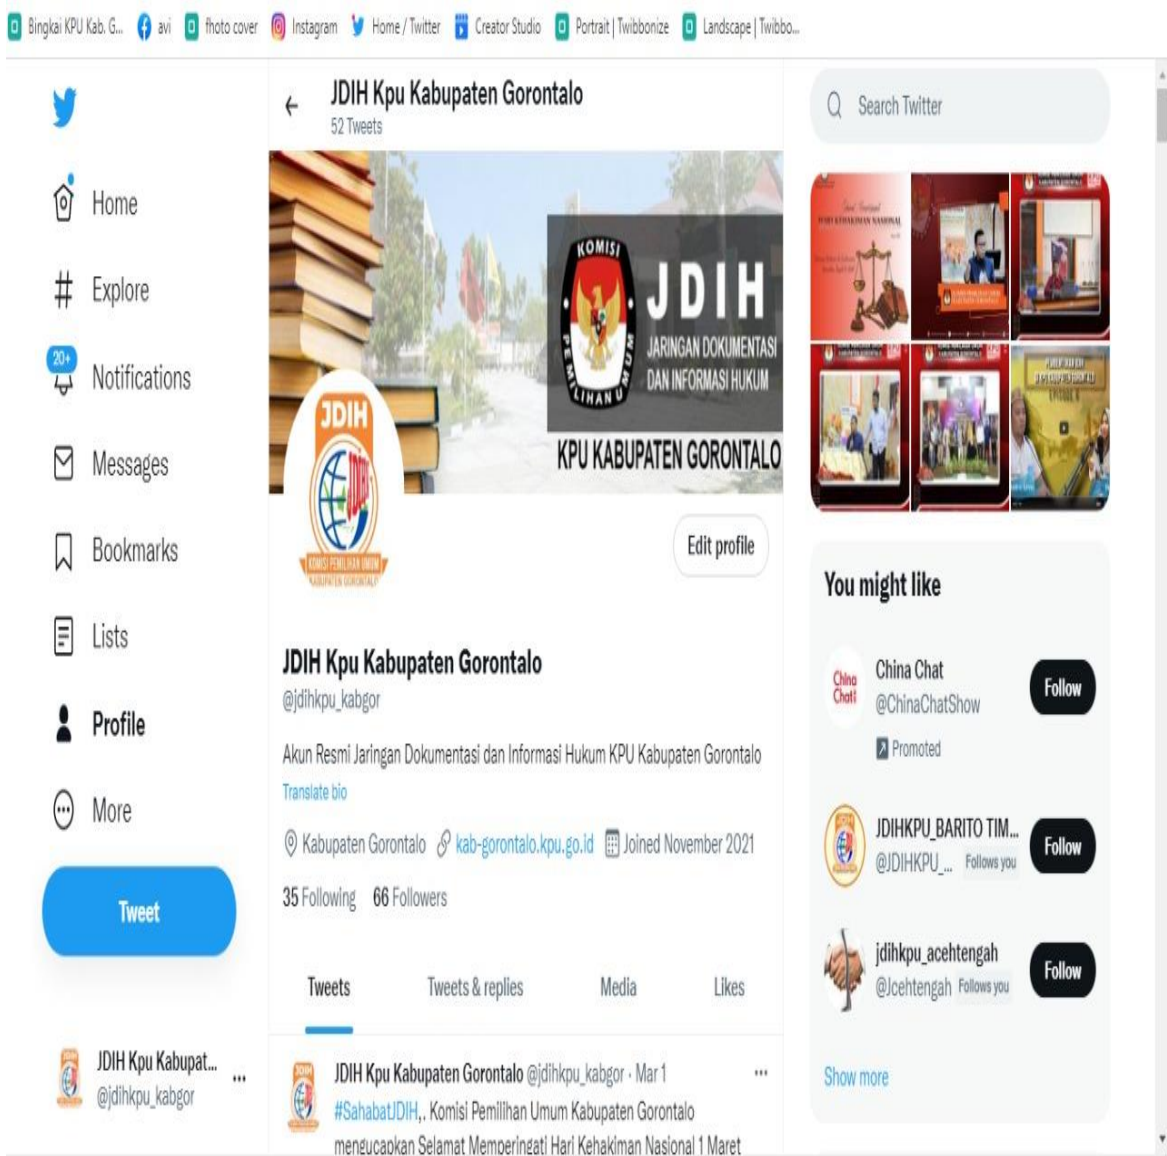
Bingkai KPU Kab. G... avi fhoto cover Instagram Home / Twitter Creator Studio Portrait | Twibbonize Landscape | Twibbo...

Home
Explore
20+
Notifications
Messages
Bookmarks
Lists
Profile
More
Tweet

JDIH Kpu Kabupat...
@jdihkpu_kabgor
...

JDIH Kpu Kabupaten Gorontalo
52 Tweets

KOMISI PEMILIHAN UMUM
JDIH
JARINGAN DOKUMENTASI DAN INFORMASI HUKUM
KPU KABUPATEN GORONTALO

JDIH
KOMISI PEMILIHAN UMUM KABUPATEN GORONTALO

Edit profile

JDIH Kpu Kabupaten Gorontalo
@jdihkpu_kabgor

Akun Resmi Jaringan Dokumentasi dan Informasi Hukum KPU Kabupaten Gorontalo
Translate bio

Kabupaten Gorontalo kab-gorontalo.kpu.go.id Joined November 2021

35 Following 66 Followers

Tweets Tweets & replies Media Likes

JDIH Kpu Kabupaten Gorontalo @jdihkpu_kabgor · Mar 1 ...
#SahabatJDIH,. Komisi Pemilihan Umum Kabupaten Gorontalo mengucapkan Selamat Memperingati Hari Kehakiman Nasional 1 Maret

Search Twitter

You might like

China Chat
@ChinaChatShow
Promoted
Follow

JDIHKPU_BARITO TIM...
@JDIHKPU_... Follows you
Follow

jdihkpu_acehtengah
@Jcehtengah Follows you
Follow

Show more